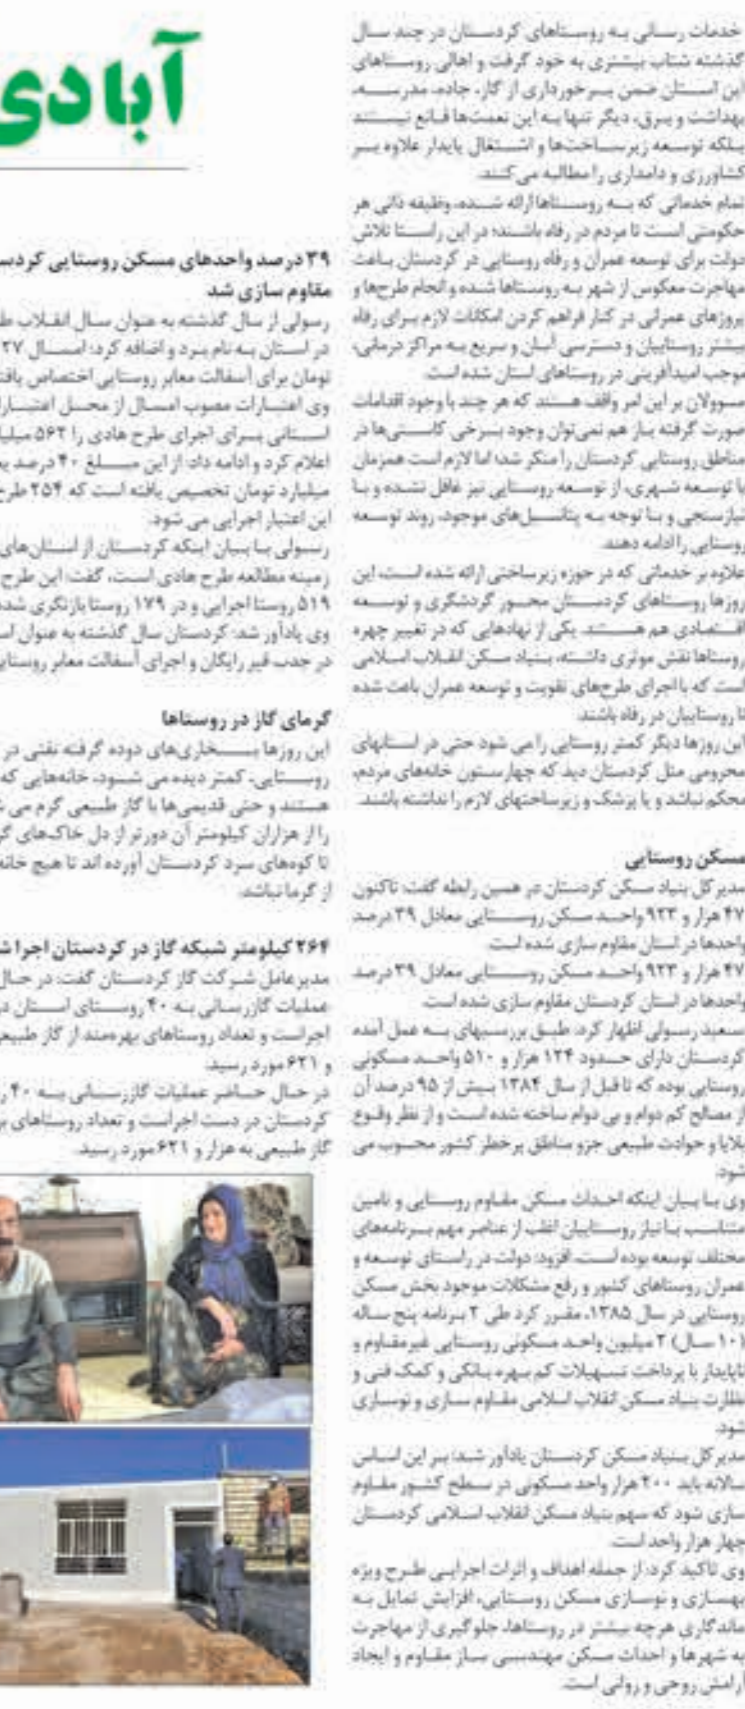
آبادی

خدمات رسانی به روستاهای کردستان در چند سال گذشته شتاب بیشتری به خود گرفت و اهالی روستاهای این استان ضمن برخورداری از گاز، جاده، مدرسه، بهداشت و برق، دیگر تنها به این نعمت‌ها قانع نیستند بلکه توسعه زیرساخت‌ها و اشتغال پایدار علاوه بر کشاورزی و دامداری را مطالبه می‌کنند.
تمام خدماتی که به روستاها ارائه شده، وظیفه ذاتی هر حکومتی است تا مردم در رفاه باشند؛ در این راستا تلاش دولت برای توسعه عمران و رفاه روستایی در کردستان باعث مهاجرت معکوس از شهر به روستاها شده و انجام طرح‌ها و پروژهای عمرانی در کنار فراهم کردن امکانات لازم برای رفاه بیشتر روستاییان و دسترسی آسان و سریع به مراکز درمانی، موجب امیدآفرینی در روستاهای استان شده است.
مسوولان بر این امر واقف هستند که هر چند با وجود اقدامات صورت گرفته باز هم نمی‌توان وجود برخی کاستی‌ها در مناطق روستایی کردستان را منکر شد؛ اما لازم است همزمان با توسعه شهری، از توسعه روستایی نیز غافل نشده و با نیازسنجی و با توجه به پتانسیل‌های موجود، روند توسعه روستایی را ادامه دهند.
علاوه بر خدماتی که در حوزه زیرساختی ارائه شده است، این روزها روستاهای کردستان محور گردشگری و توسعه اقتصادی هم هستند. یکی از نهادهایی که در تغییر چهره روستاها نقش موثری داشته، بنیاد مسکن انقلاب اسلامی است که با اجرای طرح‌های تقویت و توسعه عمران باعث شده تا روستاییان در رفاه باشند.
این روزها دیگر کمتر روستایی را می شود حتی در استانهای محرومی مثل کردستان دید که چهارستون خانه‌های مردم، محکم نباشد و یا پزشک و زیرساختهای لازم را نداشته باشند.

مسکن روستایی
مدیرکل بنیاد مسکن کردستان در همین رابطه گفت: تاکنون ۴۷ هزار و ۹۲۳ واحد مسکن روستایی معادل ۳۹ درصد واحدها در استان مقاوم سازی شده است.
۴۷ هزار و ۹۲۳ واحد مسکن روستایی معادل ۳۹ درصد واحدها در استان کردستان مقاوم سازی شده است.
سعید رسولی اظهار کرد: طبق بررسیهای به عمل آمده کردستان دارای حدود ۱۲۴ هزار و ۵۱۰ واحد مسکونی روستایی بوده که تا قبل از سال ۱۳۸۴ بیش از ۹۵ درصد آن از مصالح کم دوام و بی دوام ساخته شده است و از نظر وقوع بلایا و حوادث طبیعی جزو مناطق پرخطر کشور محسوب می شود.
وی با بیان اینکه احداث مسکن مقاوم روستایی و تامین متناسب با نیاز روستاییان اغلب از عناصر مهم برنامه‌های مختلف توسعه بوده است، افزود: دولت در راستای توسعه و عمران روستاهای کشور و رفع مشکلات موجود بخش مسکن روستایی در سال ۱۳۸۵، مقرر کرد طی ۲ برنامه پنج ساله (۱۰ سال) ۲ میلیون واحد مسکونی روستایی غیرمقاوم و ناپایدار با پرداخت تسهیلات کم بهره بانکی و کمک فنی و نظارت بنیاد مسکن انقلاب اسلامی مقاوم سازی و نوسازی شود.
مدیرکل بنیاد مسکن کردستان یادآور شد: بر این اساس سالانه باید ۲۰۰ هزار واحد مسکونی در سطح کشور مقاوم سازی شود که سهم بنیاد مسکن انقلاب اسلامی کردستان چهار هزار واحد است.
وی تاکید کرد: از جمله اهداف و اثرات اجرایی طرح ویژه بهسازی و نوسازی مسکن روستایی، افزایش تمایل به ماندگاری هرچه بیشتر در روستاها، جلوگیری از مهاجرت به شهرها و احداث مسکن مهندسی ساز مقاوم و ایجاد آرامش روحی و روانی است.

۳۹ درصد واحدهای مسکن روستایی کردس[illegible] مقاوم سازی شد
رسولی از سال گذشته به عنوان سال انقلاب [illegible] در استان به نام برد و اضافه کرد: امسال ۲۷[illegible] تومان برای آسفالت معابر روستایی اختصاص یافت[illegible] وی اعتبارات مصوب امسال از محل اعتبار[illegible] استانی برای اجرای طرح هادی را ۵۶۳ میلیا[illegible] اعلام کرد و ادامه داد: از این مبلغ ۴۰ درصد ی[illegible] میلیارد تومان تخصیص یافته است که ۲۵۴ طرح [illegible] این اعتبار اجرایی می شود.
رسولی با بیان اینکه کردستان از استان‌های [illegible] زمینه مطالعه طرح هادی است، گفت: این طرح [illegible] ۵۱۹ روستا اجرایی و در ۱۷۹ روستا بازنگری شده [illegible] وی یادآور شد: کردستان سال گذشته به عنوان اس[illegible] در جذب قیر رایگان و اجرای آسفالت معابر روستای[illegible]

گرمای گاز در روستاها
این روزها بخاری‌های دوده گرفته نفتی در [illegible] روستایی، کمتر دیده می شوند، خانه‌هایی که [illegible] هستند و حتی قدیمی‌ها با گاز طبیعی گرم می ش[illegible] را از هزاران کیلومتر آن دورتر از دل خاک‌های گ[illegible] تا کوه‌های سرد کردستان آورده اند تا هیچ خانه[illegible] از گرما نباشد.

۲۶۴ کیلومتر شبکه گاز در کردستان اجرا ش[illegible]
مدیرعامل شرکت گاز کردستان گفت: در حال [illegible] عملیات گازرسانی به ۴۰ روستای استان د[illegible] اجراست و تعداد روستاهای بهره‌مند از گاز طبیع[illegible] و ۶۲۱ مورد رسید.
در حال حاضر عملیات گازرسانی به ۴۰ ر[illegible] کردستان در دست اجراست و تعداد روستاهای ب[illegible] گاز طبیعی به هزار و ۶۲۱ مورد رسید.